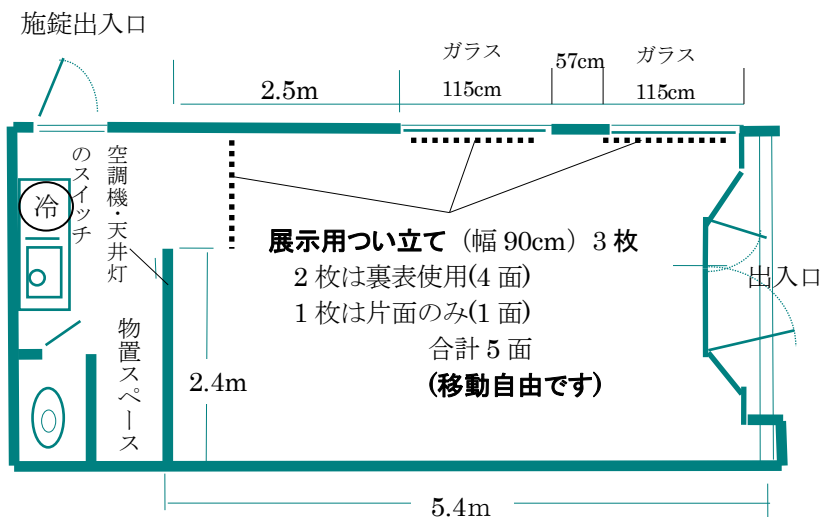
施錠出入口

ガラス

57cm

ガラス

2.5m

115cm

115cm

空調機・天井灯のスイッチ

冷

展示用つい立て（幅 90cm）3 枚

2 枚は裏表使用(4 面)

1 枚は片面のみ(1 面)

合計 5 面

（移動自由です）

出入口

物置スペース

2.4m

5.4m